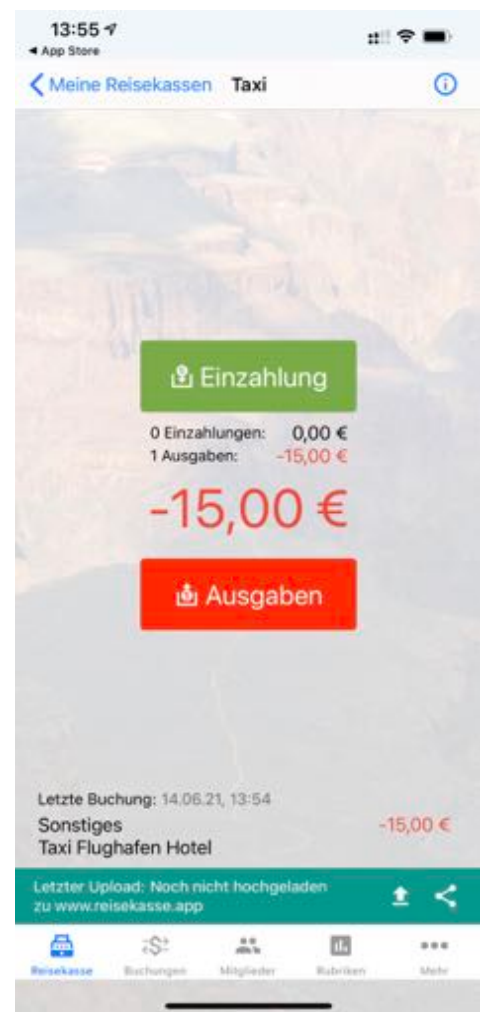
13:55
◂ App Store

Meine Reisekassen Taxi

Einzahlung

0 Einzahlungen: 0,00 €
1 Ausgaben: -15,00 €

-15,00 €

Ausgaben

Letzte Buchung: 14.06.21, 13:54
Sonstiges
Taxi Flughafen Hotel
-15,00 €

Letzter Upload: Noch nicht hochgeladen zu www.reisekasse.app

Reisekasse Buchungen Mitglieder Rubriken Mehr